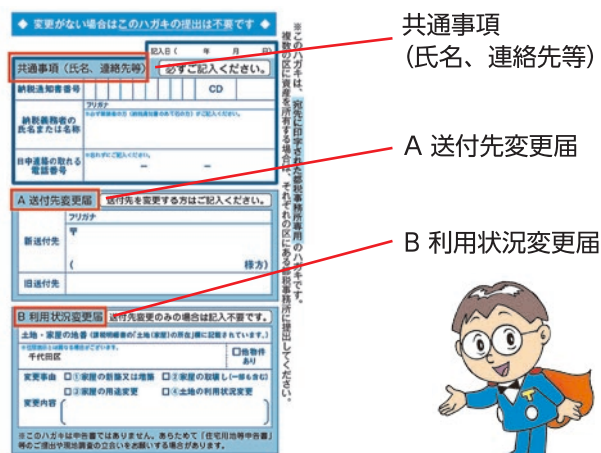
◆ 変更がない場合はこのハガキの提出は不要です ◆

記入日（　　年　　月　　日）

共通事項（氏名、連絡先等）　必ずご記入ください。

納税通知書番号　　CD

フリガナ
納税義務者の氏名または名称

日中連絡の取れる電話番号

A 送付先変更届　送付先を変更する方はご記入ください。

フリガナ
新送付先　〒

（　　　　様方）

旧送付先

B 利用状況変更届　送付先変更のみの場合は記入不要です。

土地・家屋の地番

千代田区　　□along物件あり

変更事由　□①家屋の新築又は増築　□②家屋の取壊し　□③家屋の用途変更　□④土地の利用状況変更

変更内容

※このハガキは申告書ではありません。あらためて「住宅用地等申告書」等のご提出や現地調査の立会いをお願いする場合があります。

※このハガキは、宛先に印字された都税事務所専用のハガキです。複数の区に資産を所有する場合は、それぞれの区にある都税事務所に提出してください。

共通事項
（氏名、連絡先等）

A 送付先変更届

B 利用状況変更届